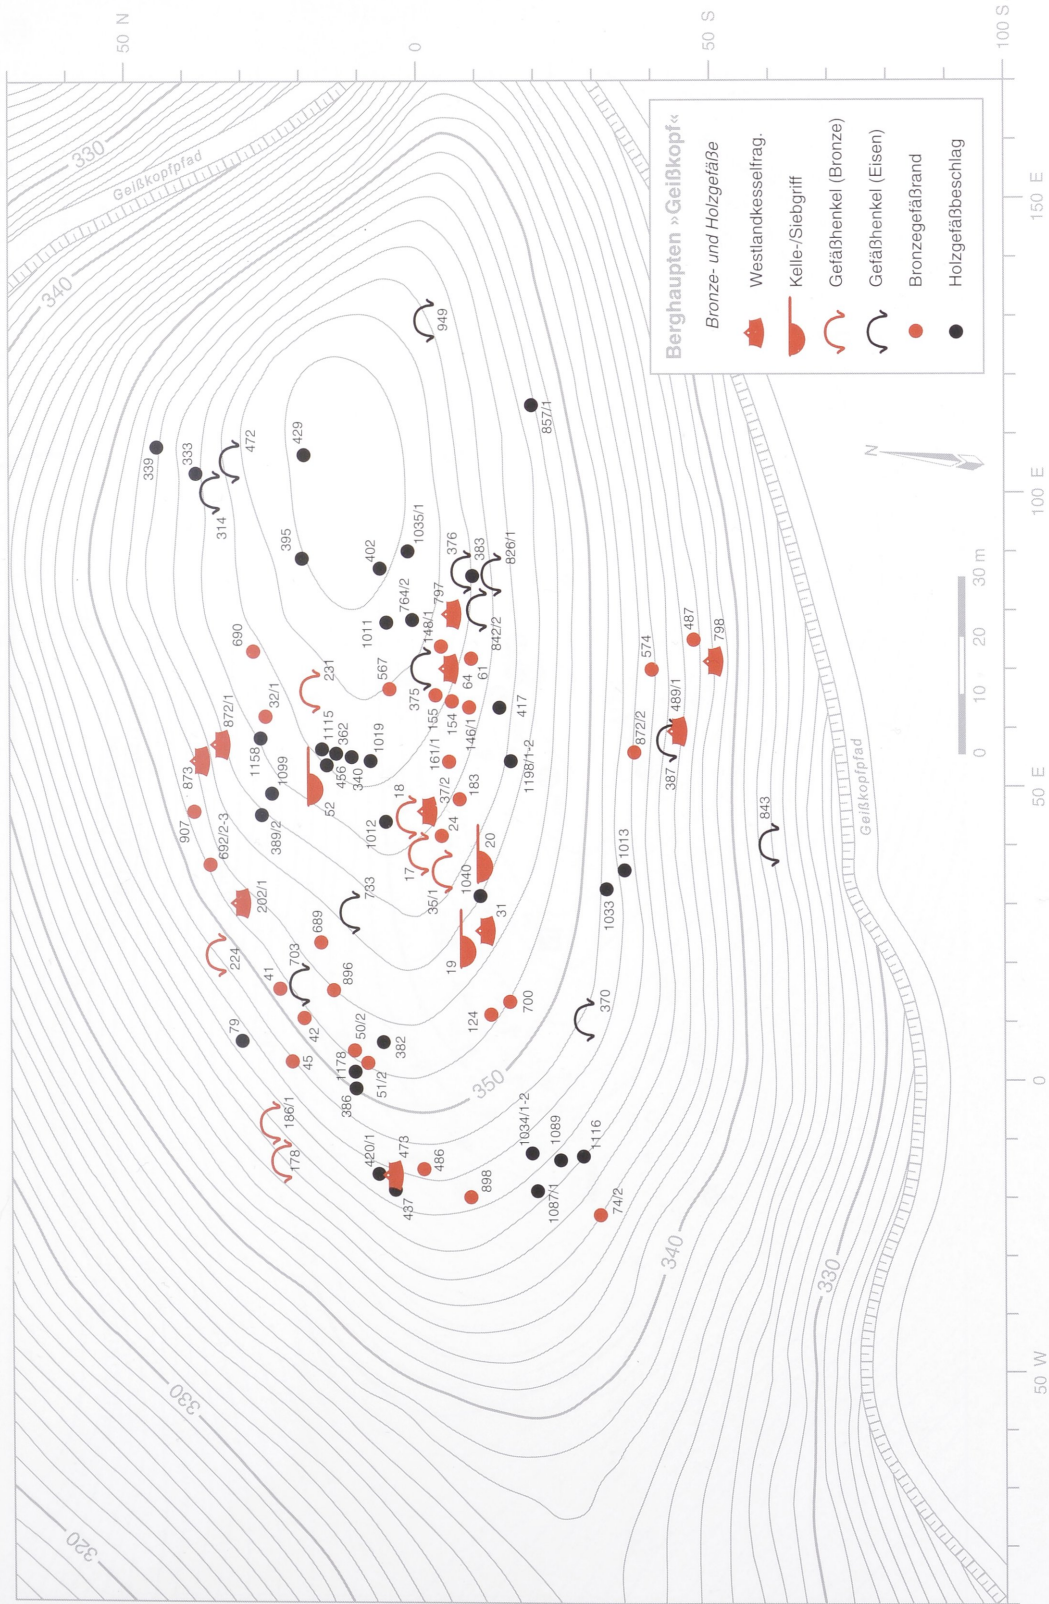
Berghaupten »Geißkopf«
Bronze- und Holzgefäße
Westlandkesselfrag.
Kelle-/Siebgriff
Gefäßhenkel (Bronze)
Gefäßhenkel (Eisen)
Bronzegefäßrand
Holzgefäßbeschlag

50 N
0
50 S
100 S
150 E
100 E
50 E
0
50 W

330
340
350
320
Geißkopfpfad
Geißkopfpfad

0 10 20 30 m

949
857/1
339
333
472
429
314
395
402
1035/1
376
383
826/1
764/2
797
1011
148/1
842/2
690
231
567
375
61
64
872/1
32/1
1115
362
155
154
146/1
417
873
1158
1099
456
340
1019
161/1
37/2
183
1198/1-2
574
487
798
872/2
489/1
387
52
18
1012
24
907
692/2-3
389/2
17
20
1013
843
1040
35/1
733
1033
202/1
31
689
224
703
41
896
19
700
124
370
79
42
50/2
382
45
1178
51/2
386
350
186/1
1034/1-2
1089
1116
178
420/1
473
486
898
437
1087/1
74/2